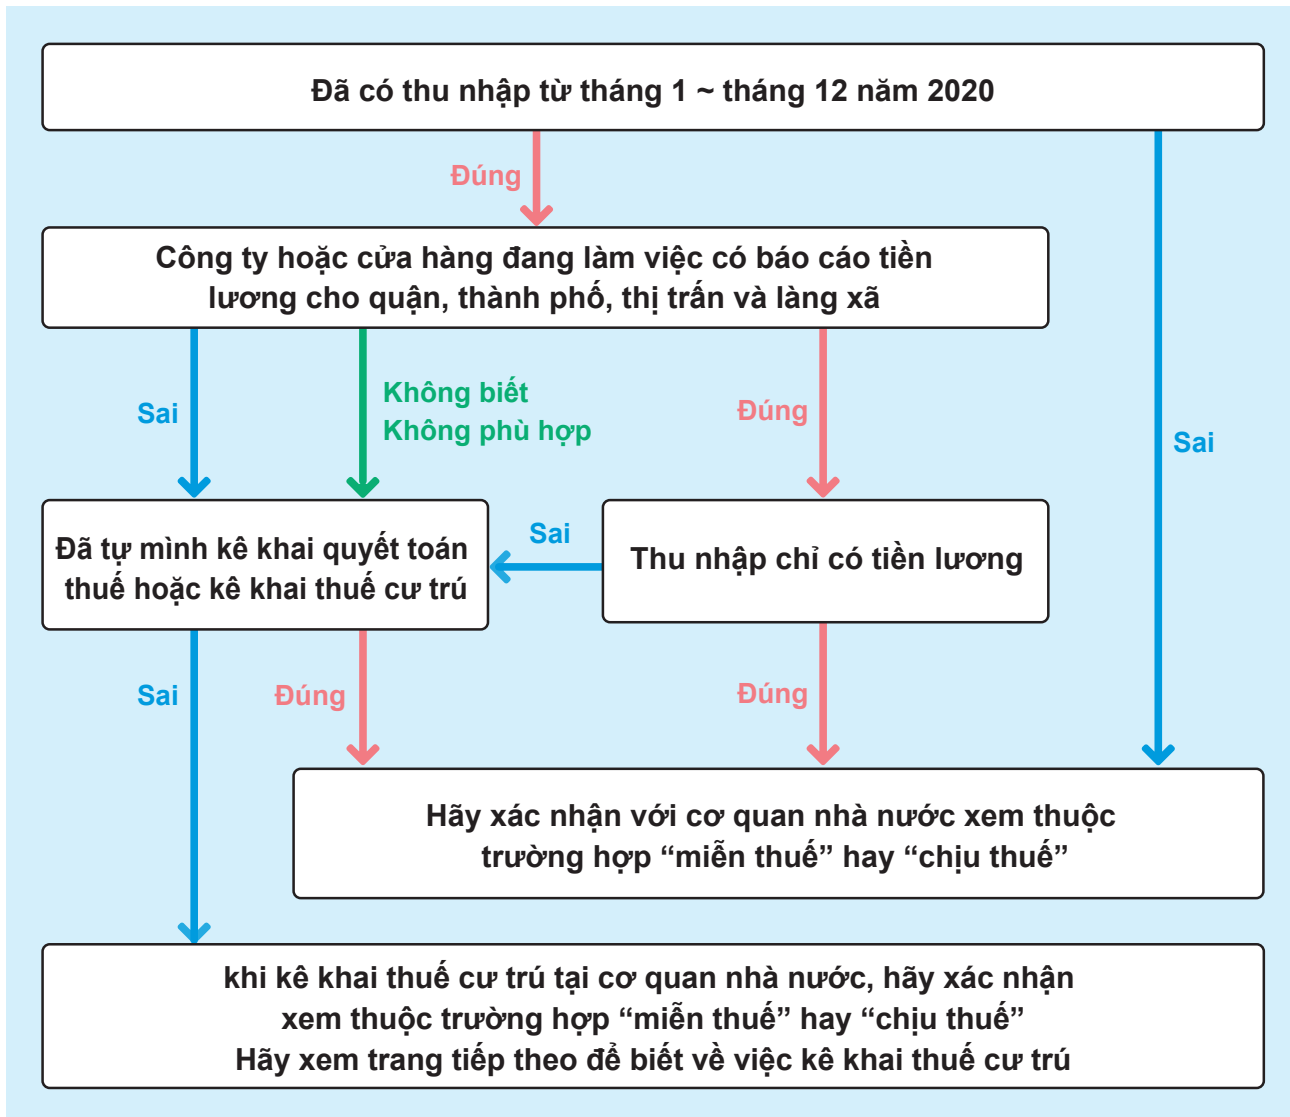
Đã có thu nhập từ tháng 1 ~ tháng 12 năm 2020

Đúng

Sai

Công ty hoặc cửa hàng đang làm việc có báo cáo tiền lương cho quận, thành phố, thị trấn và làng xã

Sai

Không biết
Không phù hợp

Đúng

Đã tự mình kê khai quyết toán thuế hoặc kê khai thuế cư trú

Sai

Thu nhập chỉ có tiền lương

Sai

Đúng

Đúng

Hãy xác nhận với cơ quan nhà nước xem thuộc trường hợp “miễn thuế” hay “chịu thuế”

khi kê khai thuế cư trú tại cơ quan nhà nước, hãy xác nhận xem thuộc trường hợp “miễn thuế” hay “chịu thuế”
Hãy xem trang tiếp theo để biết về việc kê khai thuế cư trú